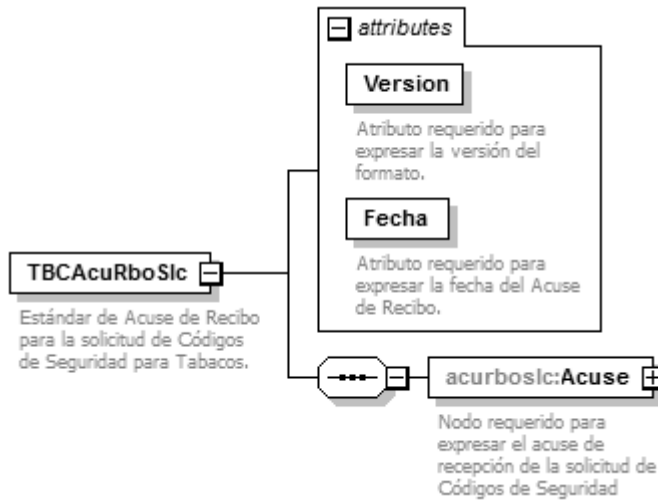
attributes

Version

Atributo requerido para expresar la versión del formato.

Fecha

Atributo requerido para expresar la fecha del Acuse de Recibo.

TBCAcuRboSlc

Estándar de Acuse de Recibo para la solicitud de Códigos de Seguridad para Tabacos.

acurboslc:Acuse

Nodo requerido para expresar el acuse de recepción de la solicitud de Códigos de Seguridad